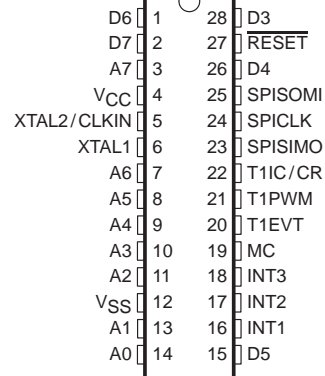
D6 1 28 D3
D7 2 27 $\overline{\text{RESET}}$
A7 3 26 D4
$V_{CC}$ 4 25 SPISOMI
XTAL2/CLKIN 5 24 SPICLK
XTAL1 6 23 SPISIMO
A6 7 22 T1IC/CR
A5 8 21 T1PWM
A4 9 20 T1EVT
A3 10 19 MC
A2 11 18 INT3
$V_{SS}$ 12 17 INT2
A1 13 16 INT1
A0 14 15 D5